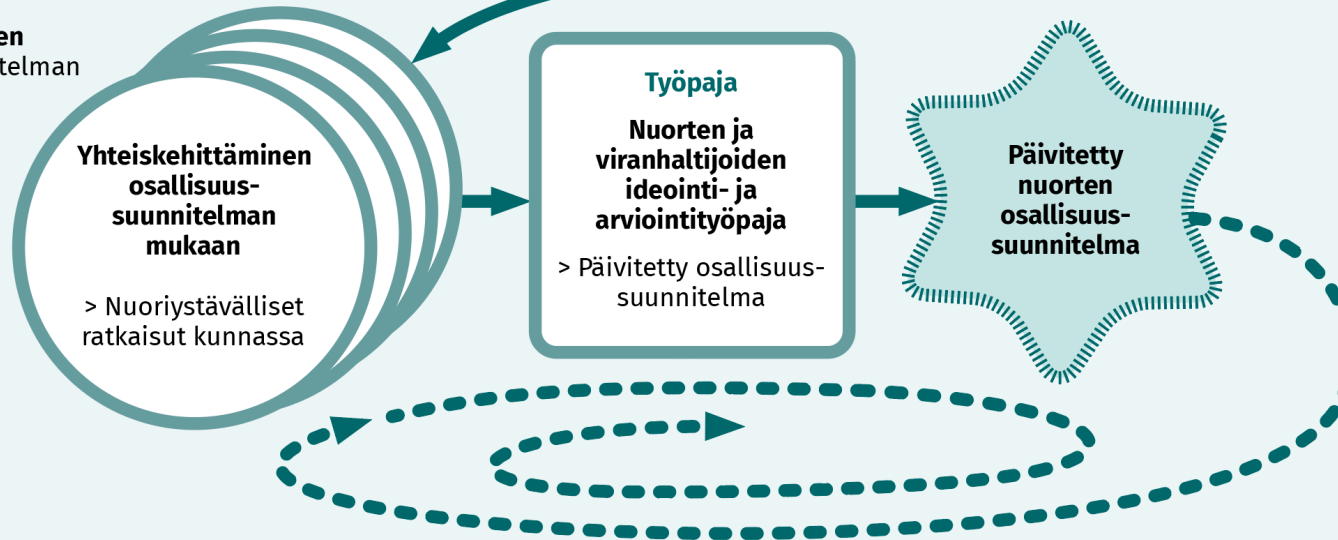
en
telman

Yhteiskehittäminen osallisuussuunnitelman mukaan

> Nuoriystävälliset ratkaisut kunnassa

Työpaja

Nuorten ja viranhaltijoiden ideointi- ja arviointityöpaja

> Päivitetty osallisuussuunnitelma

Päivitetty nuorten osallisuussuunnitelma